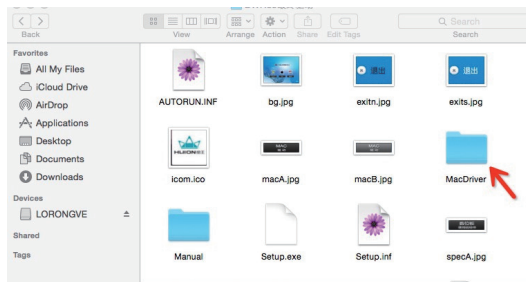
Back
View
Arrange
Action
Share
Edit Tags
Search
Search

Favorites
All My Files
iCloud Drive
AirDrop
Applications
Desktop
Documents
Downloads
Devices
LORONGVE
Shared
Tags

退出
退出

AUTORUN.INF
bg.jpg
exitn.jpg
exits.jpg

HUION

MAC
MAC

icom.ico
macA.jpg
macB.jpg
MacDriver

Manual
Setup.exe
Setup.inf
specA.jpg